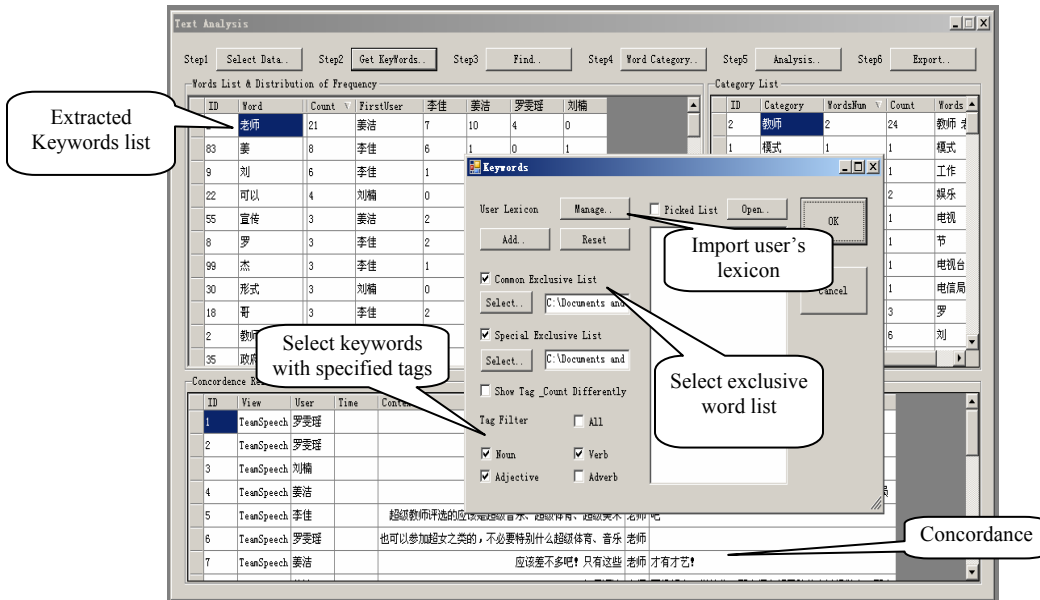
Text Analysis

Step1 Select Data.. Step2 Get KeyWords.. Step3 Find.. Step4 Word Category.. Step5 Analysis.. Step6 Export..

Words List & Distribution of Frequency

| ID | Word | Count | FirstUser | 李佳 | 姜洁 | 罗雯瑶 | 刘楠 |
|---|---|---|---|---|---|---|---|
| | 老师 | 21 | 姜洁 | 7 | 10 | 4 | 0 |
| 83 | 姜 | 8 | 李佳 | 6 | 1 | 0 | 1 |
| 9 | 刘 | 6 | 李佳 | 1 | | | |
| 22 | 可以 | 4 | 刘楠 | 0 | | | |
| 55 | 宣传 | 3 | 姜洁 | 2 | | | |
| 8 | 罗 | 3 | 李佳 | 2 | | | |
| 99 | 杰 | 3 | 李佳 | 1 | | | |
| 30 | 形式 | 3 | 刘楠 | 0 | | | |
| 18 | 哥 | 3 | 李佳 | 2 | | | |
| 2 | 教师 | | | | | | |
| 35 | 政府 | | | | | | |

Category List

| ID | Category | WordsNum | Count | Words |
|---|---|---|---|---|
| 2 | 教师 | 2 | 24 | 教师 老 |
| 1 | 模式 | 1 | 1 | 模式 |
| | | | 1 | 工作 |
| | | | 2 | 娱乐 |
| | | | 1 | 电视 |
| | | | 1 | 节 |
| | | | 1 | 电视台 |
| | | | 1 | 电信局 |
| | | | 3 | 罗 |
| | | | 6 | 刘 |

Extracted Keywords list

Keywords

User Lexicon Manage.. Picked List Open.. OK

Add.. Reset

Import user's lexicon

Common Exclusive List

Select.. C:\Documents and

Cancel

Special Exclusive List

Select.. C:\Documents and

Show Tag _Count Differently

Tag Filter All

Noun Verb

Adjective Adverb

Select keywords with specified tags

Select exclusive word list

Concordance Re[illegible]

| ID | View | User | Time | Conte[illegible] | | |
|---|---|---|---|---|---|---|
| 1 | TeamSpeech | 罗雯瑶 | | | | |
| 2 | TeamSpeech | 罗雯瑶 | | | | |
| 3 | TeamSpeech | 刘楠 | | | | |
| 4 | TeamSpeech | 姜洁 | | | | |
| 5 | TeamSpeech | 李佳 | | 超级教师评选的应该超级音乐，超级体育，超级美术 | 老师 | 吧 |
| 6 | TeamSpeech | 罗雯瑶 | | 也可以参加超女之类的，不必要特别什么超级体育、音乐 | 老师 | |
| 7 | TeamSpeech | 姜洁 | | 应该差不多吧！只有这些 | 老师 | 才有才艺！ |

Concordance